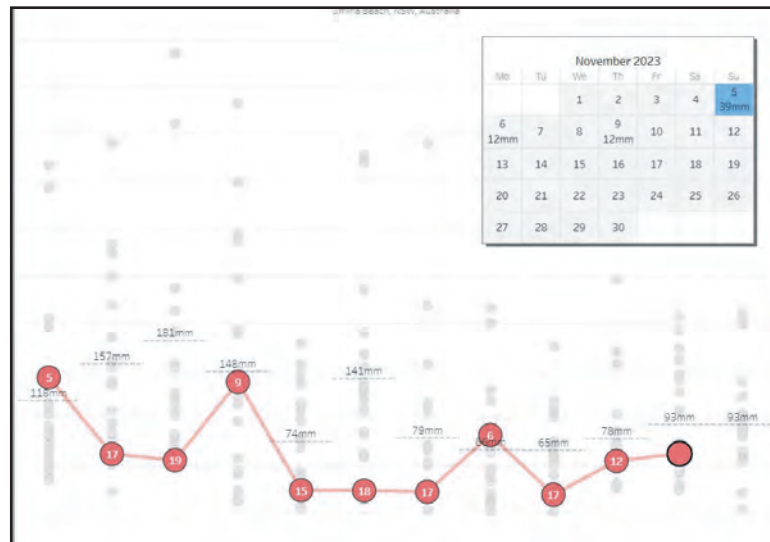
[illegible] Beach, NSW, Australia

November 2023

| Mo | Tu | We | Th | Fr | Sa | Su |
|---|---|---|---|---|---|---|
| | | 1 | 2 | 3 | 4 | 5 39mm |
| 6 12mm | 7 | 8 | 9 12mm | 10 | 11 | 12 |
| 13 | 14 | 15 | 16 | 17 | 18 | 19 |
| 20 | 21 | 22 | 23 | 24 | 25 | 26 |
| 27 | 28 | 29 | 30 | | | |

181mm
157mm
148mm
141mm
118mm
74mm
79mm
65mm
78mm
93mm
93mm
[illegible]

5
17
19
9
15
18
17
6
17
12